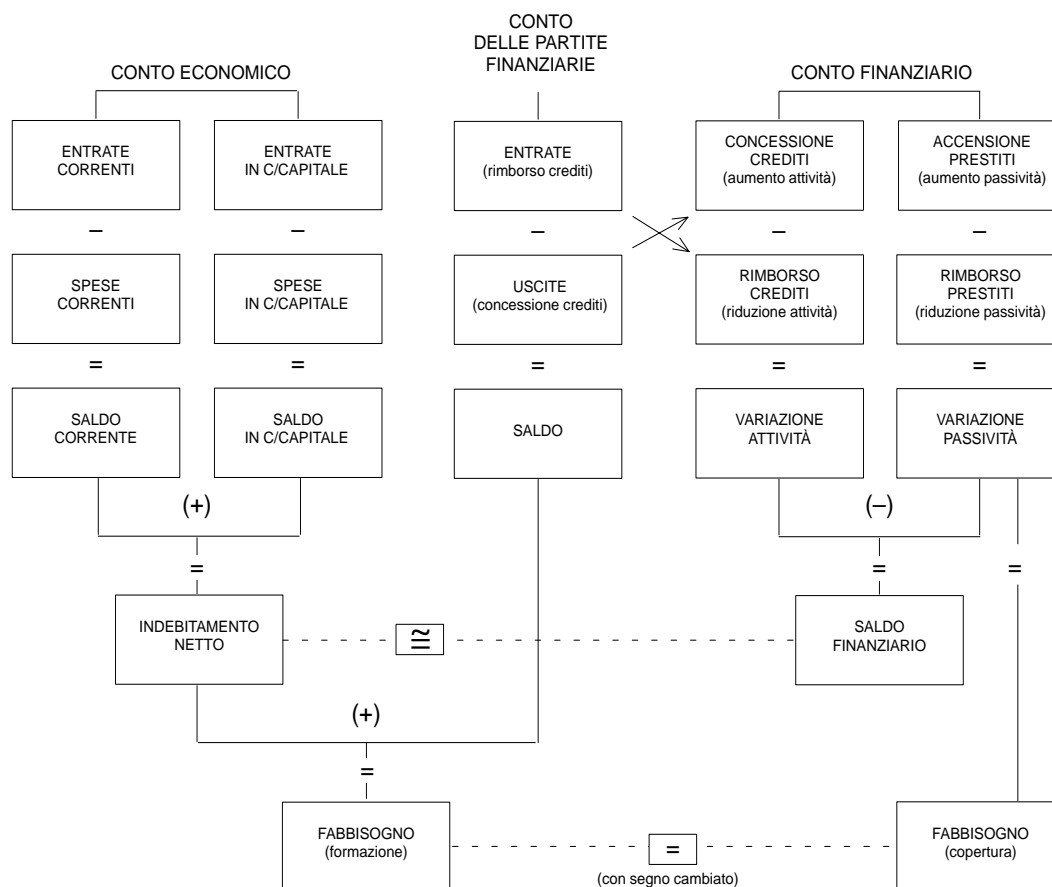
CONTO ECONOMICO

ENTRATE CORRENTI

–

SPESE CORRENTI

=

SALDO CORRENTE

ENTRATE IN C/CAPITALE

–

SPESE IN C/CAPITALE

=

SALDO IN C/CAPITALE

(+)

=

INDEBITAMENTO NETTO

CONTO DELLE PARTITE FINANZIARIE

ENTRATE (rimborso crediti)

–

USCITE (concessione crediti)

=

SALDO

CONTO FINANZIARIO

CONCESSIONE CREDITI (aumento attività)

–

RIMBORSO CREDITI (riduzione attività)

=

VARIAZIONE ATTIVITÀ

ACCENSIONE PRESTITI (aumento passività)

–

RIMBORSO PRESTITI (riduzione passività)

=

VARIAZIONE PASSIVITÀ

(–)

=

=

$\cong$

SALDO FINANZIARIO

(+)

=

FABBISOGNO (formazione)

=

(con segno cambiato)

FABBISOGNO (copertura)